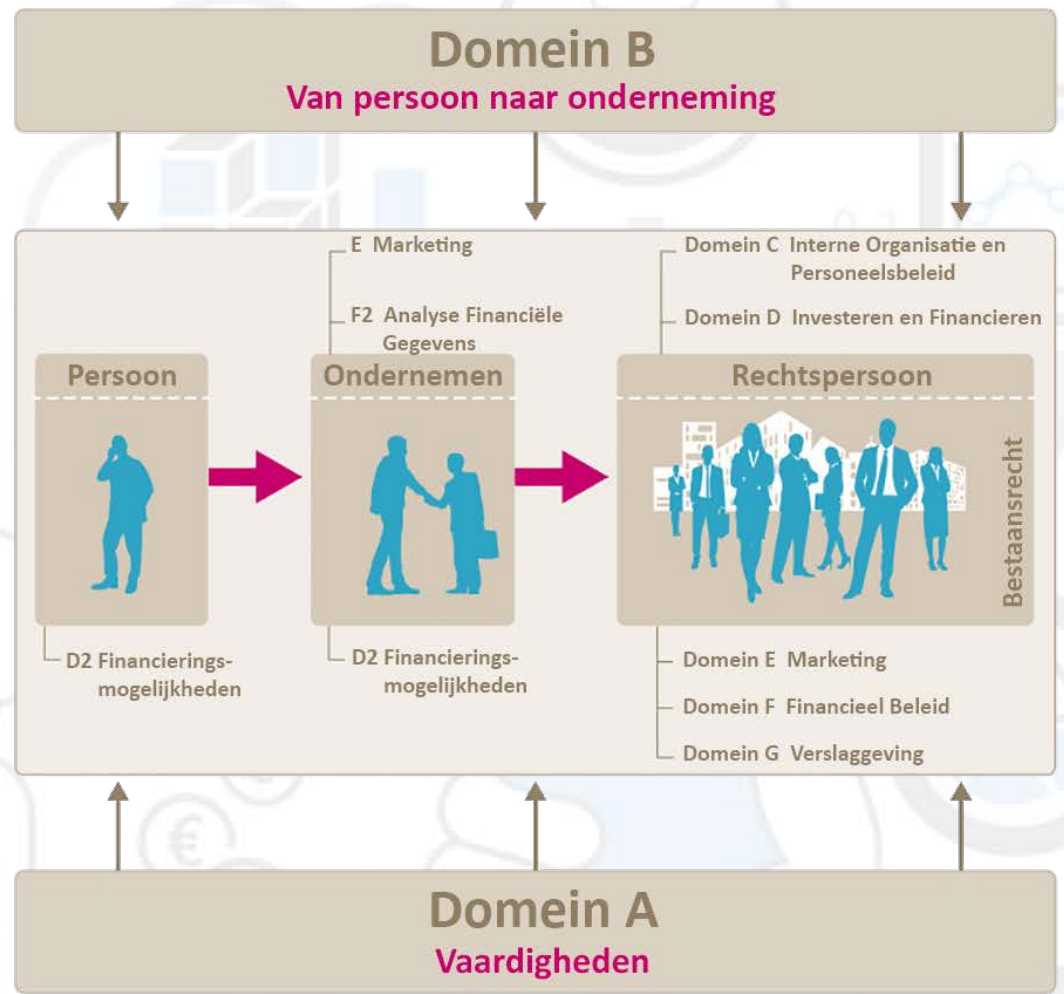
Domein B
Van persoon naar onderneming

E Marketing

F2 Analyse Financiële Gegevens

Domein C Interne Organisatie en Personeelsbeleid

Domein D Investeren en Financieren

Persoon

Ondernemen

Rechtspersoon

Bestaansrecht

D2 Financieringsmogelijkheden

D2 Financieringsmogelijkheden

Domein E Marketing

Domein F Financieel Beleid

Domein G Verslaggeving

Domein A
Vaardigheden